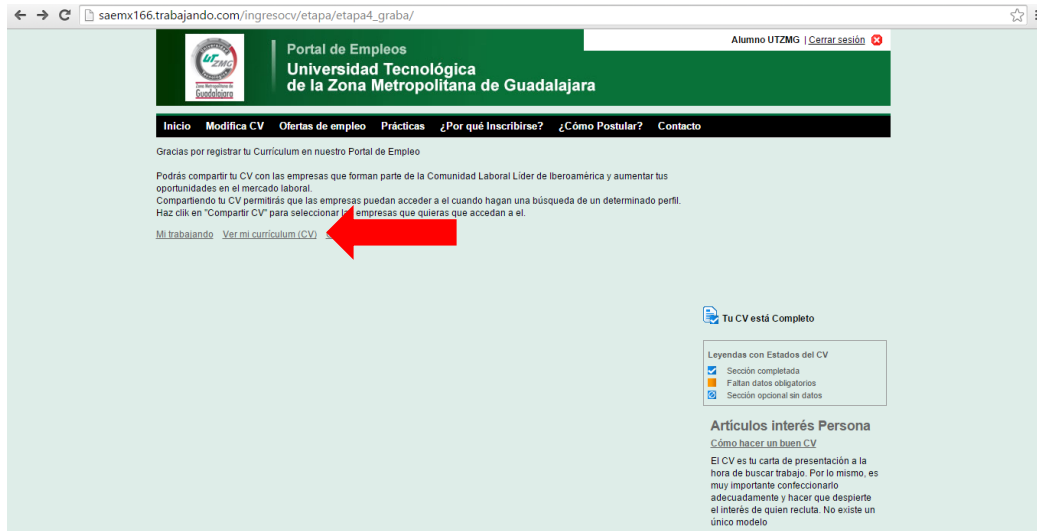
saemx166.trabajando.com/ingresocv/etapa/etapa4_graba/

UTZMG
Zona Metropolitana de Guadalajara

Portal de Empleos
Universidad Tecnológica
de la Zona Metropolitana de Guadalajara

Alumno UTZMG | Cerrar sesión

Inicio Modifica CV Ofertas de empleo Prácticas ¿Por qué Inscribirse? ¿Cómo Postular? Contacto

Gracias por registrar tu Currículum en nuestro Portal de Empleo

Podrás compartir tu CV con las empresas que forman parte de la Comunidad Laboral Líder de Iberoamérica y aumentar tus oportunidades en el mercado laboral.
Compartiendo tu CV permitirás que las empresas puedan acceder a el cuando hagan una búsqueda de un determinado perfil.
Haz clik en "Compartir CV" para seleccionar l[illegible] empresas que quieras que accedan a el.

Mi trabajando Ver mi currículum (CV) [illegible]

Tu CV está Completo

Leyendas con Estados del CV
Sección completada
Faltan datos obligatorios
Sección opcional sin datos

Artículos interés Persona
Cómo hacer un buen CV
El CV es tu carta de presentación a la hora de buscar trabajo. Por lo mismo, es muy importante confeccionarlo adecuadamente y hacer que despierte el interés de quien recluta. No existe un único modelo